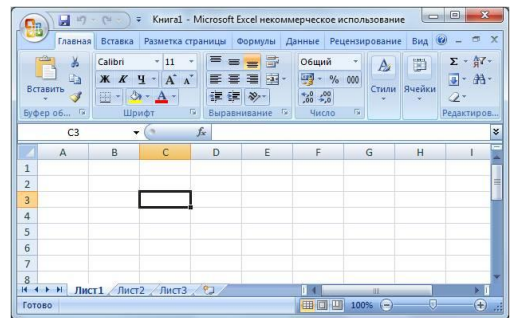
Книга1 - Microsoft Excel некоммерческое использование

Главная Вставка Разметка страницы Формулы Данные Рецензирование Вид

Вставить
Calibri 11
Ж К Ч А А
Общий
% 000
,0 ,00
,00 ,0
Стили Ячейки
Σ

Буфер об... Шрифт Выравнивание Число Редактиров...

C3 $f_x$

| | A | B | C | D | E | F | G | H | I |
|---|---|---|---|---|---|---|---|---|---|
| 1 | | | | | | | | | |
| 2 | | | | | | | | | |
| 3 | | | | | | | | | |
| 4 | | | | | | | | | |
| 5 | | | | | | | | | |
| 6 | | | | | | | | | |
| 7 | | | | | | | | | |
| 8 | | | | | | | | | |

Лист1 Лист2 Лист3

Готово 100%